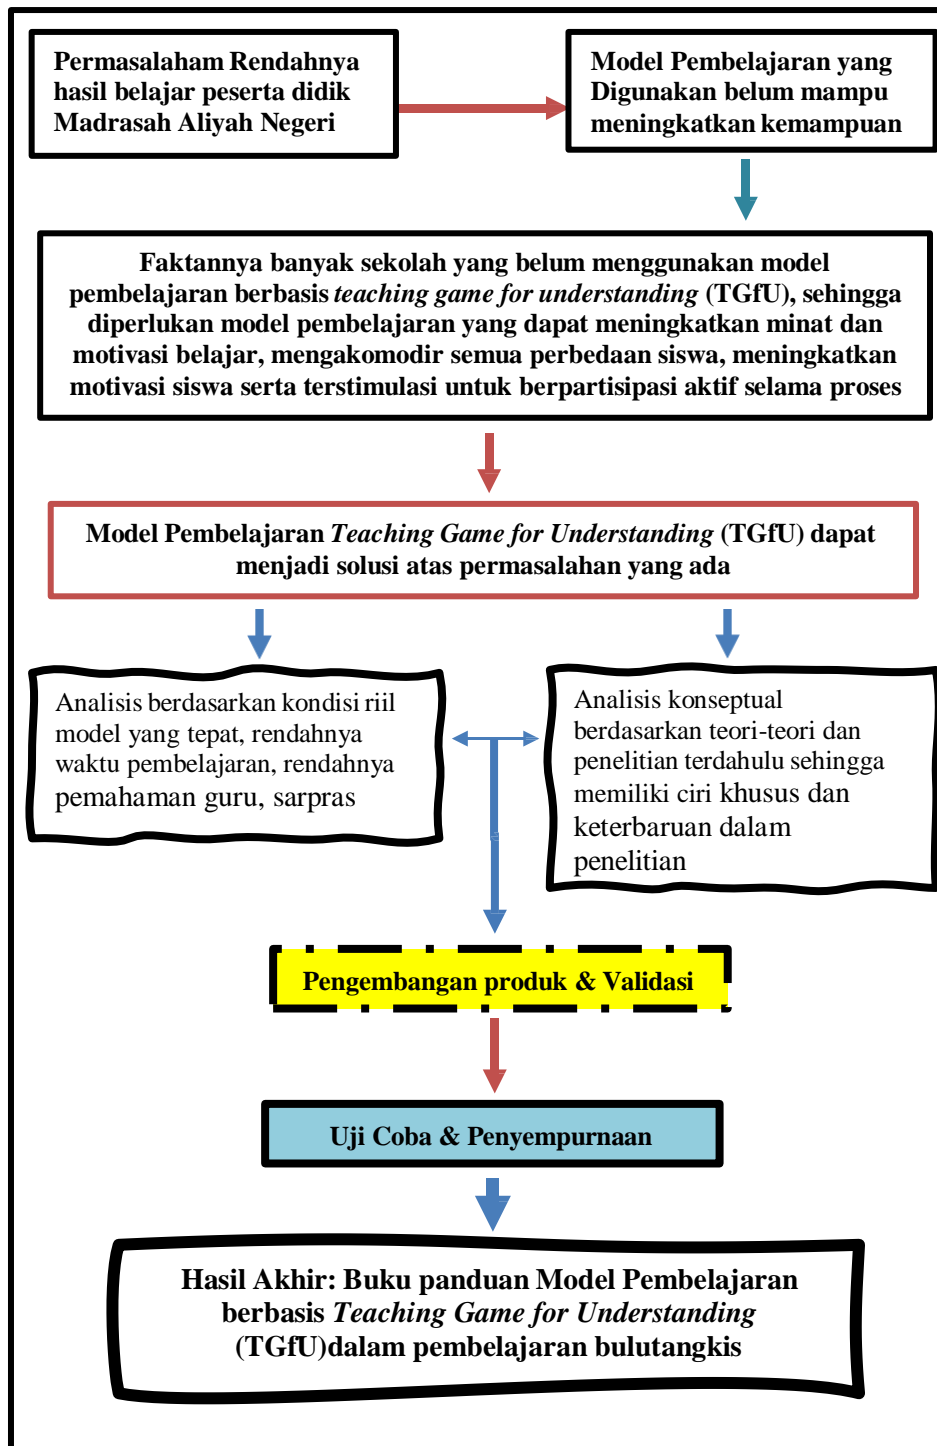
Permasalaham Rendahnya hasil belajar peserta didik Madrasah Aliyah Negeri

Model Pembelajaran yang Digunakan belum mampu meningkatkan kemampuan

Faktannya banyak sekolah yang belum menggunakan model pembelajaran berbasis *teaching game for understanding* (TGfU), sehingga diperlukan model pembelajaran yang dapat meningkatkan minat dan motivasi belajar, mengakomodir semua perbedaan siswa, meningkatkan motivasi siswa serta terstimulasi untuk berpartisipasi aktif selama proses

Model Pembelajaran *Teaching Game for Understanding* (TGfU) dapat menjadi solusi atas permasalahan yang ada

Analisis berdasarkan kondisi riil model yang tepat, rendahnya waktu pembelajaran, rendahnya pemahaman guru, sarpras

Analisis konseptual berdasarkan teori-teori dan penelitian terdahulu sehingga memiliki ciri khusus dan keterbaruan dalam penelitian

Pengembangan produk & Validasi

Uji Coba & Penyempurnaan

Hasil Akhir: Buku panduan Model Pembelajaran berbasis *Teaching Game for Understanding* (TGfU)dalam pembelajaran bulutangkis